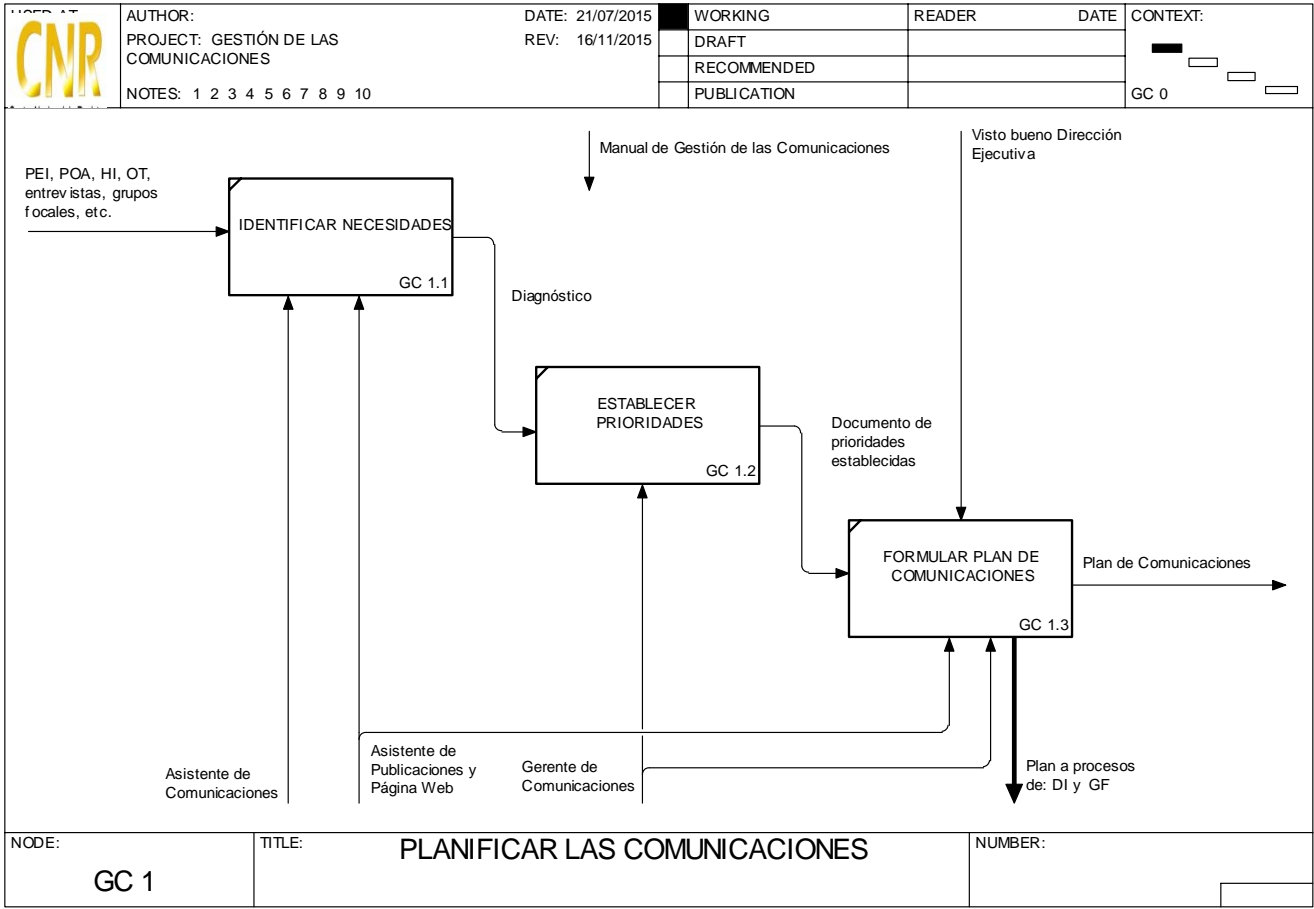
USED AT:
CNR

AUTHOR:
PROJECT: GESTIÓN DE LAS COMUNICACIONES
NOTES: 1 2 3 4 5 6 7 8 9 10

DATE: 21/07/2015
REV: 16/11/2015

| | WORKING | READER | DATE |
|---|---|---|---|
| | DRAFT | | |
| | RECOMMENDED | | |
| | PUBLICATION | | |

CONTEXT:
GC 0

Manual de Gestión de las Comunicaciones

Visto bueno Dirección Ejecutiva

PEI, POA, HI, OT, entrevistas, grupos focales, etc.

IDENTIFICAR NECESIDADES
GC 1.1

Diagnóstico

ESTABLECER PRIORIDADES
GC 1.2

Documento de prioridades establecidas

FORMULAR PLAN DE COMUNICACIONES
GC 1.3

Plan de Comunicaciones

Plan a procesos de: DI y GF

Asistente de Comunicaciones

Asistente de Publicaciones y Página Web

Gerente de Comunicaciones

NODE:
GC 1

TITLE:
PLANIFICAR LAS COMUNICACIONES

NUMBER: